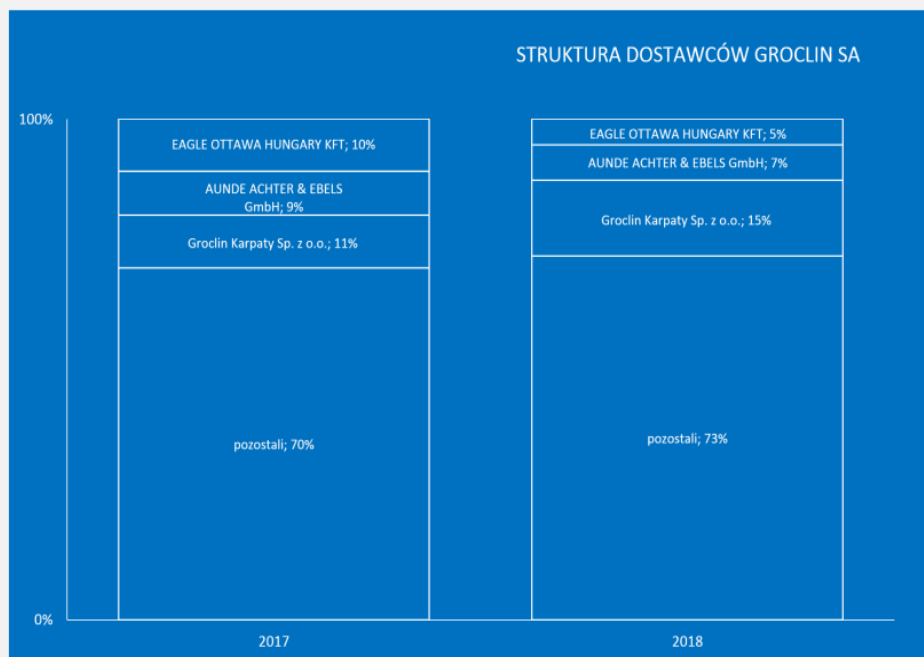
STRUKTURA DOSTAWCÓW GROCLIN SA

100%

0%

EAGLE OTTAWA HUNGARY KFT; 10%

AUNDE ACHTER & EBELS GmbH; 9%

Groclin Karpaty Sp. z o.o.; 11%

pozostali; 70%

EAGLE OTTAWA HUNGARY KFT; 5%

AUNDE ACHTER & EBELS GmbH; 7%

Groclin Karpaty Sp. z o.o.; 15%

pozostali; 73%

2017

2018